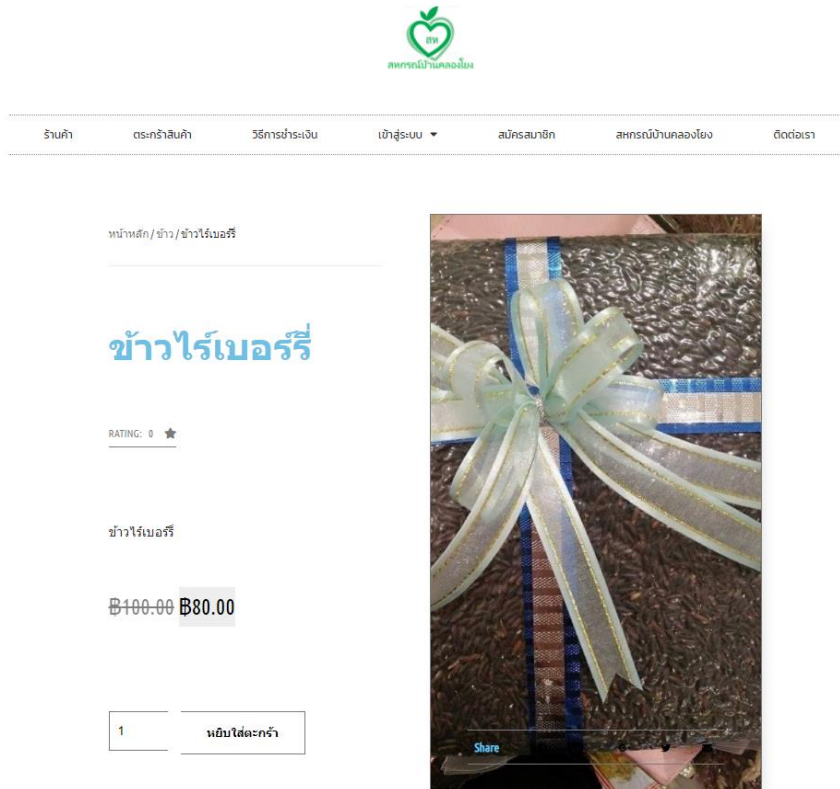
สห
สหกรณ์บ้านคลองโยง

ร้านค้า ตะกร้าสินค้า วิธีการชำระเงิน เข้าสู่ระบบ สมัครสมาชิก สหกรณ์บ้านคลองโยง ติดต่อเรา

หน้าหลัก / ข้าว / ข้าวไร่เบอร์รี่

ข้าวไร่เบอร์รี่

RATING: 0

ข้าวไร่เบอร์รี่

~~฿100.00~~ ฿80.00

1

หยิบใส่ตะกร้า

Share